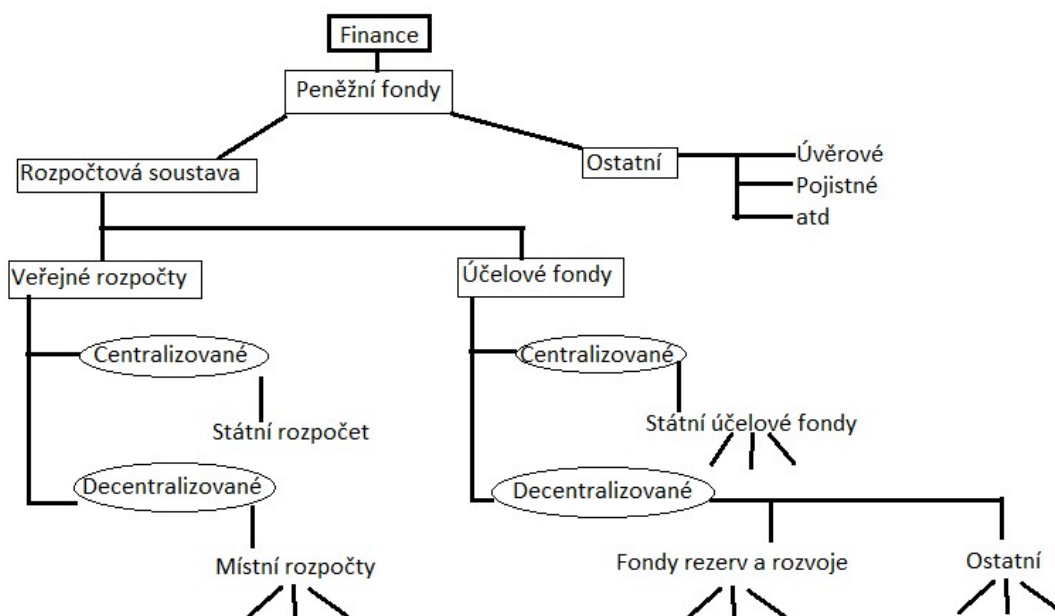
Finance

Peněžní fondy

Rozpočtová soustava

Ostatní

Úvěrové

Pojistné

atd

Veřejné rozpočty

Účelové fondy

Centralizované

Státní rozpočet

Decentralizované

Místní rozpočty

Centralizované

Státní účelové fondy

Decentralizované

Fondy rezerv a rozvoje

Ostatní